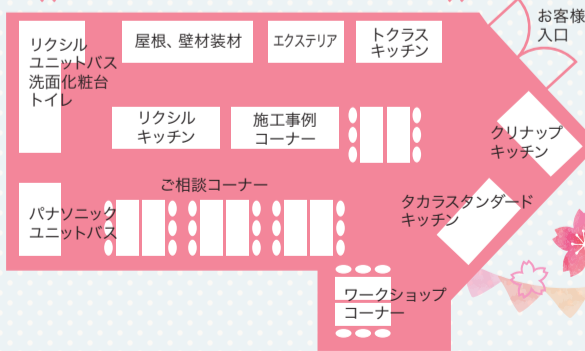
お客様
入口

リクシル
ユニットバス
洗面化粧台
トイレ

屋根、壁材装材

エクステリア

トクラス
キッチン

リクシル
キッチン

施工事例
コーナー

クリナップ
キッチン

ご相談コーナー

パナソニック
ユニットバス

タカラスタンダード
キッチン

ワークショップ
コーナー